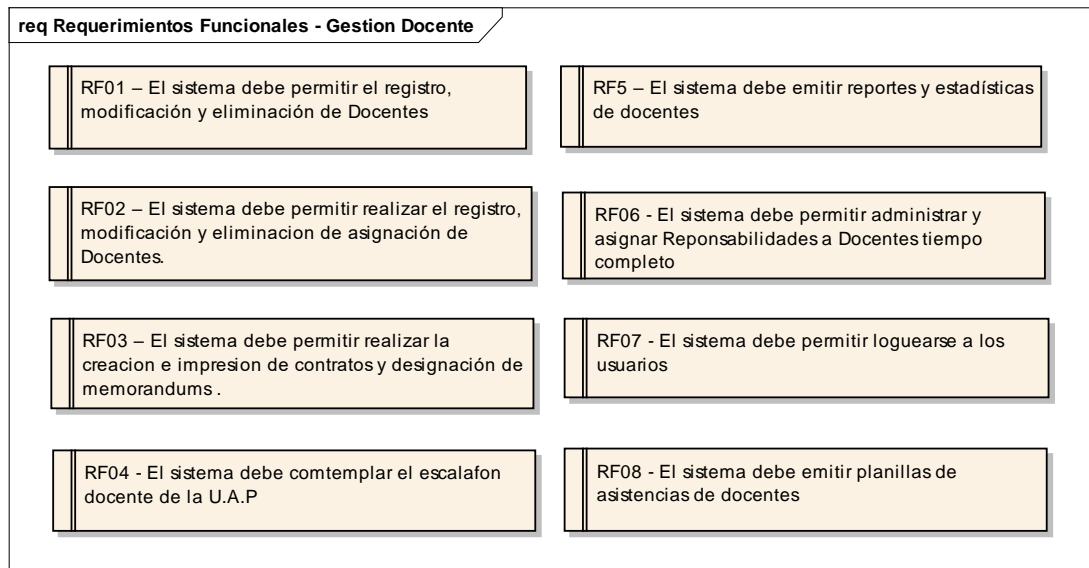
req Requerimientos Funcionales - Gestion Docente

RF01 – El sistema debe permitir el registro, modificación y eliminación de Docentes

RF02 – El sistema debe permitir realizar el registro, modificación y eliminacion de asignación de Docentes.

RF03 – El sistema debe permitir realizar la creacion e impresion de contratos y designación de memorandums .

RF04 - El sistema debe comtemplar el escalafon docente de la U.A.P

RF5 – El sistema debe emitir reportes y estadísticas de docentes

RF06 - El sistema debe permitir administrar y asignar Reponsabilidades a Docentes tiempo completo

RF07 - El sistema debe permitir loguearse a los usuarios

RF08 - El sistema debe emitir planillas de asistencias de docentes